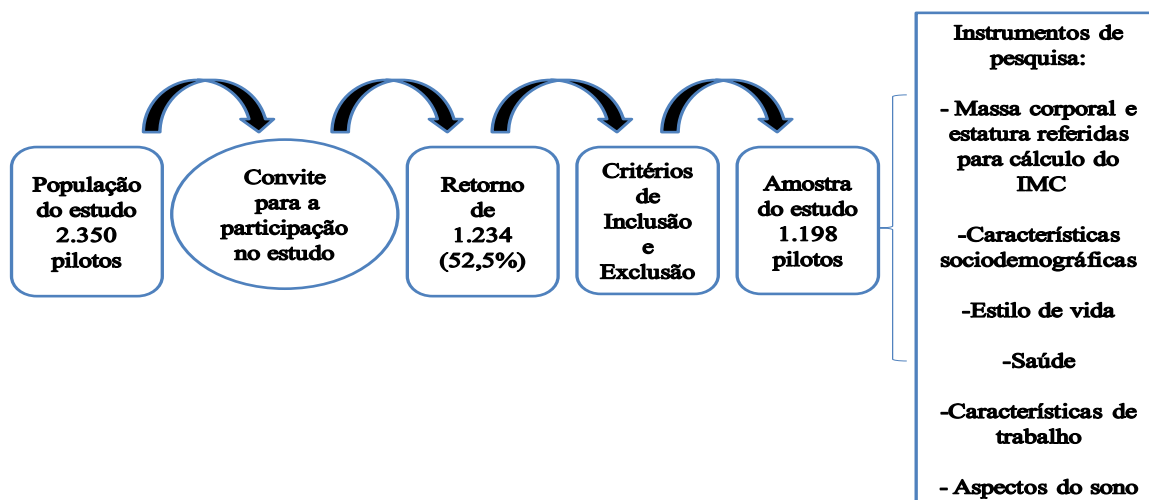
População do estudo 2.350 pilotos

Convite para a participação no estudo

Retorno de 1.234 (52,5%)

Critérios de Inclusão e Exclusão

Amostra do estudo 1.198 pilotos

Instrumentos de pesquisa:

- Massa corporal e estatura referidas para cálculo do IMC

-Características sociodemográficas

-Estilo de vida

-Saúde

-Características de trabalho

- Aspectos do sono